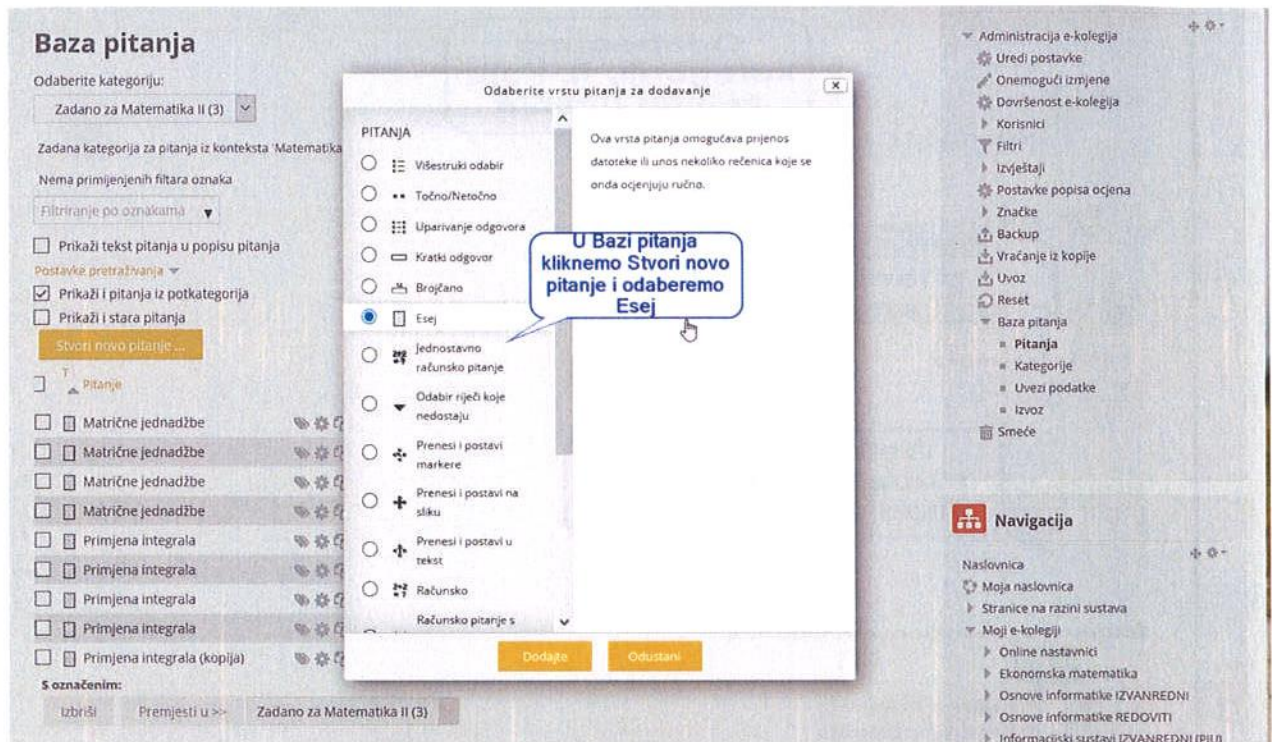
Baza pitanja

Odaberite kategoriju:

Zadano za Matematika II (3)

Zadana kategorija za pitanja iz konteksta 'Matematika

Nema primijenjenih filtara oznaka

Filtriranje po oznakama

Prikaži tekst pitanja u popisu pitanja

Postavke pretraživanja

Prikaži i pitanja iz potkategorija

Prikaži i stara pitanja

Stvori novo pitanje ...

T Pitanje

Matrične jednadžbe
Matrične jednadžbe
Matrične jednadžbe
Matrične jednadžbe
Primjena integrala
Primjena integrala
Primjena integrala
Primjena integrala
Primjena integrala (kopija)

S označenim:

Izbriši Premjesti u >> Zadano za Matematika II (3)

Odaberite vrstu pitanja za dodavanje

PITANJA

Višestruki odabir
Točno/Netočno
Uparivanje odgovora
Kratki odgovor
Brojčano
Esej
Jednostavno računsko pitanje
Odabir riječi koje nedostaju
Prenesi i postavi markere
Prenesi i postavi na sliku
Prenesi i postavi u tekst
Računsko
Računsko pitanje s

Ova vrsta pitanja omogućava prijenos datoteke ili unos nekoliko rečenica koje se onda ocjenjuju ručno.

U Bazi pitanja kliknemo Stvori novo pitanje i odaberemo Esej

Dodajte Odustani

Administracija e-kolegija
Uredi postavke
Onemogući izmjene
Dovršenost e-kolegija
Korisnici
Filtri
Izvještaji
Postavke popisa ocjena
Značke
Backup
Vraćanje iz kopije
Uvoz
Reset
Baza pitanja
Pitanja
Kategorije
Uvezi podatke
Izvoz
Smeće

Navigacija

Naslovnica
Moja naslovnica
Stranice na razini sustava
Moji e-kolegiji
Online nastavnici
Ekonomska matematika
Osnove informatike IZVANREDNI
Osnove informatike REDOVITI
Informacijski sustavi IZVANREDNI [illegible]